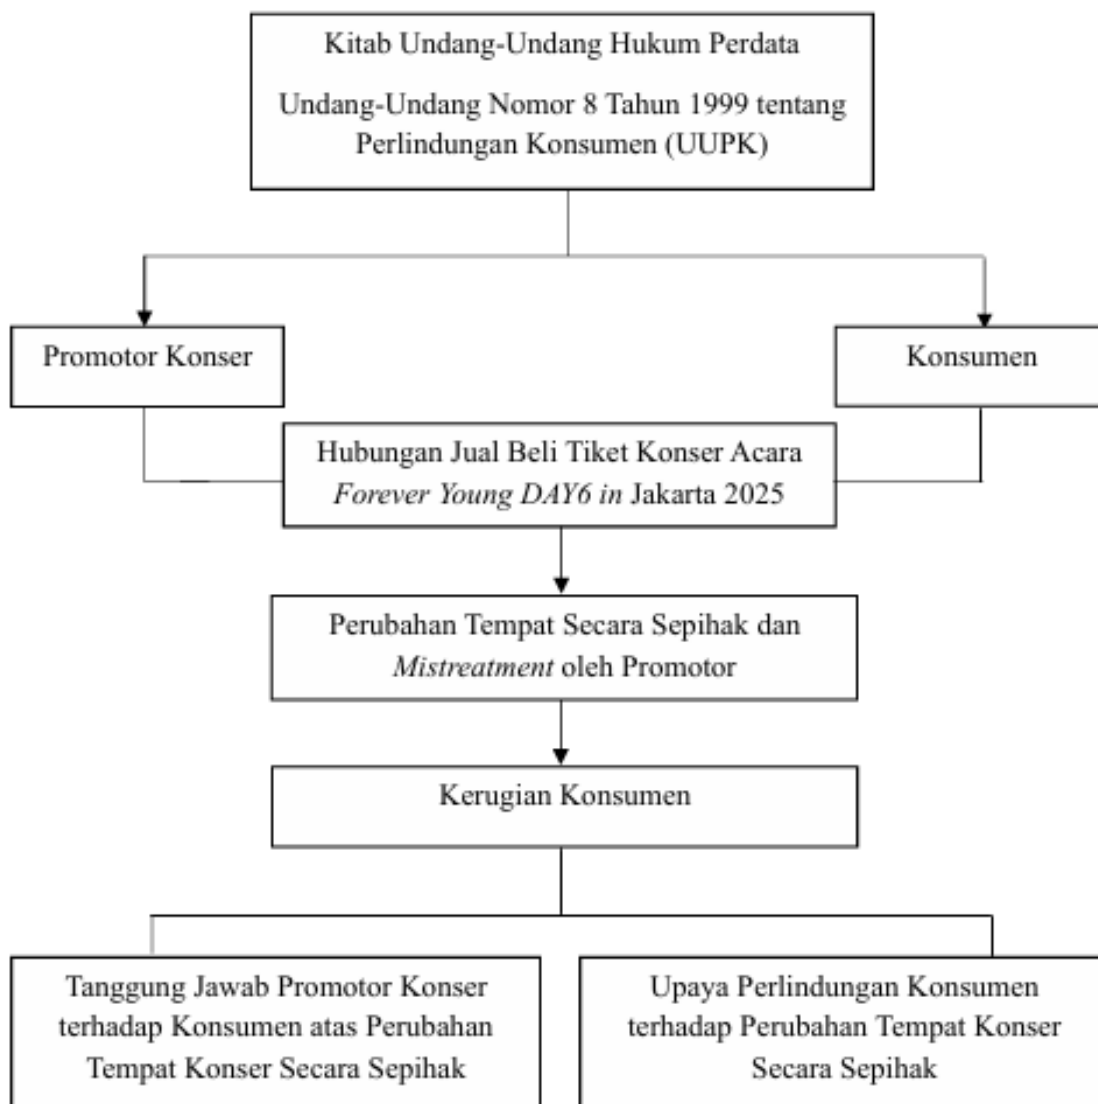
Kitab Undang-Undang Hukum Perdata

Undang-Undang Nomor 8 Tahun 1999 tentang Perlindungan Konsumen (UUPK)

Promotor Konser

Konsumen

Hubungan Jual Beli Tiket Konser Acara *Forever Young DAY6 in* Jakarta 2025

Perubahan Tempat Secara Sepihak dan *Mistreatment* oleh Promotor

Kerugian Konsumen

Tanggung Jawab Promotor Konser terhadap Konsumen atas Perubahan Tempat Konser Secara Sepihak

Upaya Perlindungan Konsumen terhadap Perubahan Tempat Konser Secara Sepihak